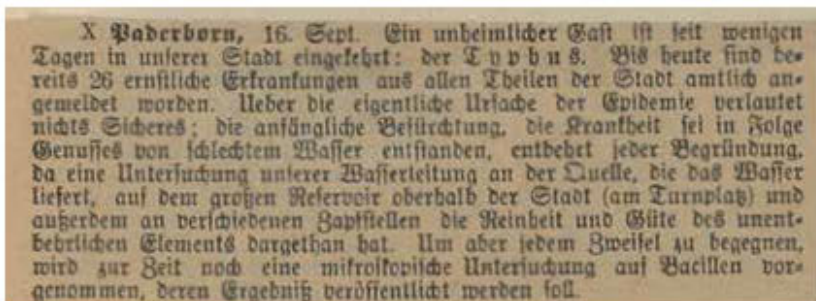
X Paderborn, 16. Sept. Ein unheimlicher Gast ist seit wenigen Tagen in unserer Stadt eingekehrt: der Typhus. Bis heute sind bereits 26 ernstliche Erkrankungen aus allen Theilen der Stadt amtlich angemeldet worden. Ueber die eigentliche Ursache der Epidemie verlautet nichts Sicheres; die anfängliche Befürchtung, die Krankheit sei in Folge Genusses von schlechtem Wasser entstanden, entbehrt jeder Begründung, da eine Untersuchung unserer Wasserleitung an der Quelle, die das Wasser liefert, auf dem großen Reservoir oberhalb der Stadt (am Turnplatz) und außerdem an verschiedenen Zapfstellen die Reinheit und Güte des unentbehrlichen Elements dargethan hat. Um aber jedem Zweifel zu begegnen, wird zur Zeit noch eine mikroskopische Untersuchung auf Bacillen vorgenommen, deren Ergebniß veröffentlicht werden soll.